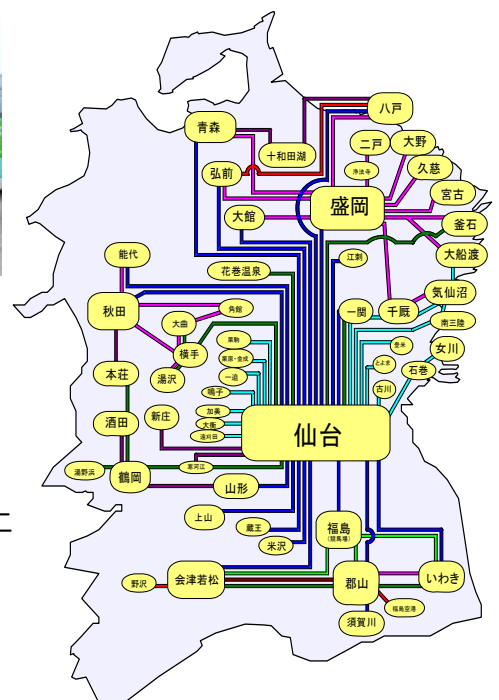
八戸
青森
二戸
大野
十和田湖
浄法寺
久慈
弘前
盛岡
宮古
大館
釜石
江刺
大船渡
能代
花巻温泉
気仙沼
秋田
角館
一関
千厩
南三陸
大曲
栗駒
女川
横手
栗原・金成
登米
本荘
湯沢
一迫
とよま
石巻
古川
鳴子
酒田
新庄
加美
大衡
仙台
遠刈田
湯野浜
鶴岡
寒河江
山形
上山
蔵王
福島
(競馬場)
米沢
会津若松
郡山
いわき
野沢
福島空港
須賀川